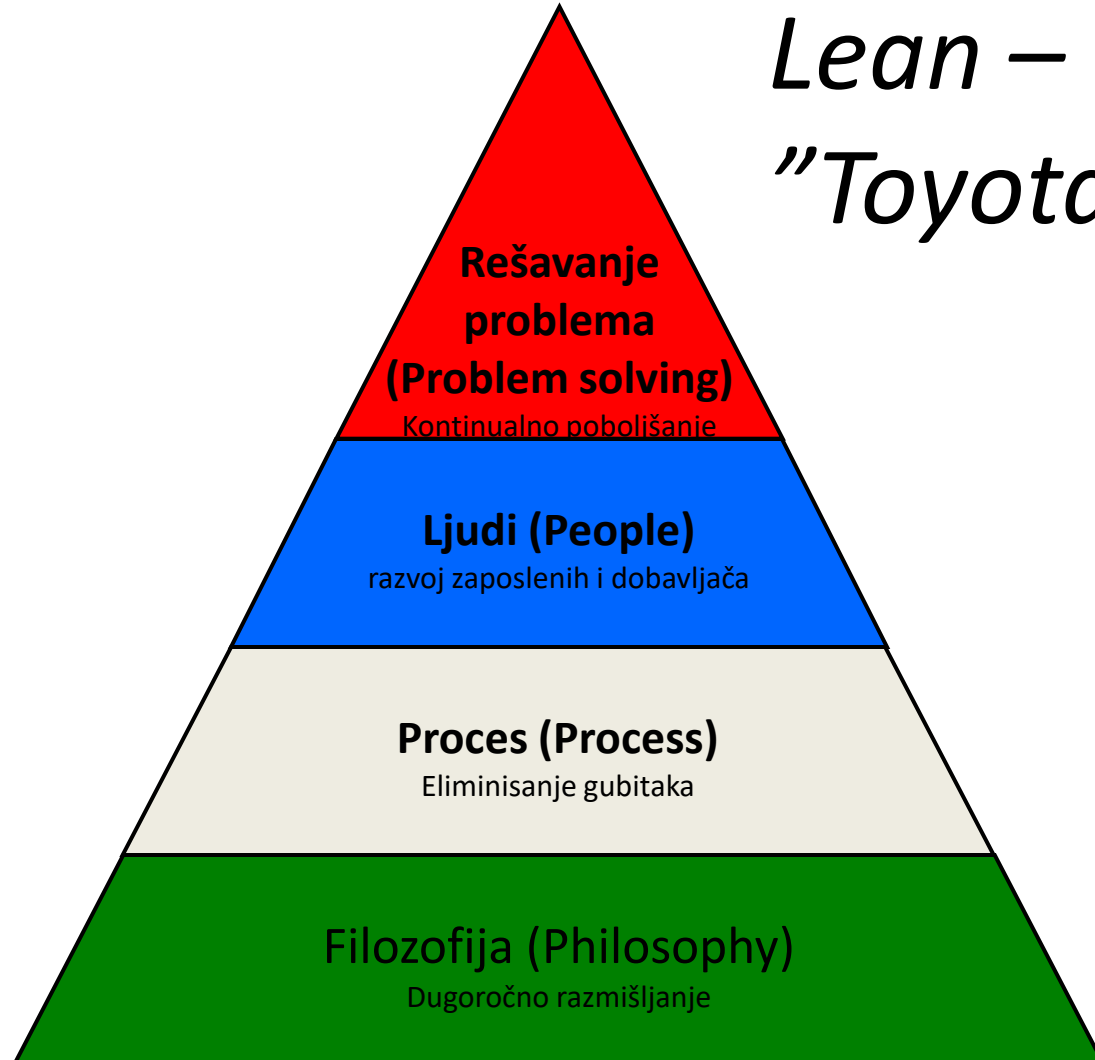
Lean –
”Toyota

Rešavanje problema (Problem solving)
Kontinualno poboljšanje

Ljudi (People)
razvoj zaposlenih i dobavljača

Proces (Process)
Eliminisanje gubitaka

Filozofija (Philosophy)
Dugoročno razmišljanje